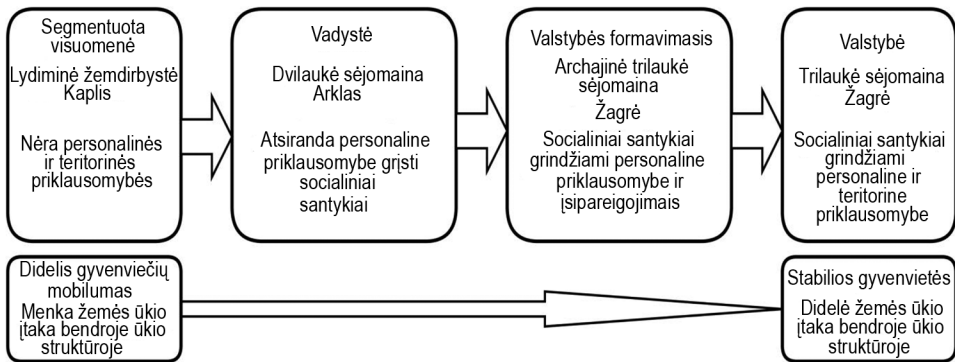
Segmentuota visuomenė

Lydiminė žemdirbystė
Kaplis

Nėra personalinės ir teritorinės priklausomybės

Vadystė

Dvilaukė sėjomaina
Arklas

Atsiranda personaline priklausomybe grįsti socialiniai santykiai

Valstybės formavimasis

Archajinė trilaukė sėjomaina
Žagrė

Socialiniai santykiai grindžiami personaline priklausomybe ir įsipareigojimais

Valstybė

Trilaukė sėjomaina
Žagrė

Socialiniai santykiai grindžiami personaline ir teritorine priklausomybe

Didelis gyvenviečių mobilumas
Menka žemės ūkio įtaka bendroje ūkio struktūroje

Stabilios gyvenvietės
Didelė žemės ūkio įtaka bendroje ūkio struktūroje